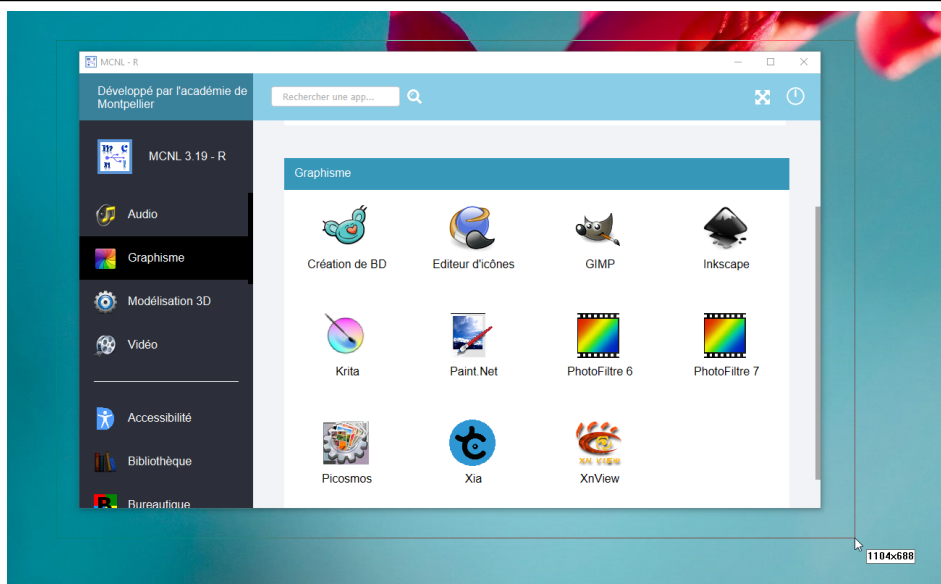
MCNL - R

Développé par l'académie de Montpellier

Rechercher une app...

MCNL 3.19 - R

Audio

Graphisme

Modélisation 3D

Vidéo

Accessibilité

Bibliothèque

Bureautique

Graphisme

Création de BD

Editeur d'icônes

GIMP

Inkscape

Krita

Paint.Net

PhotoFiltre 6

PhotoFiltre 7

Picosmos

Xia

XnView

1104x688